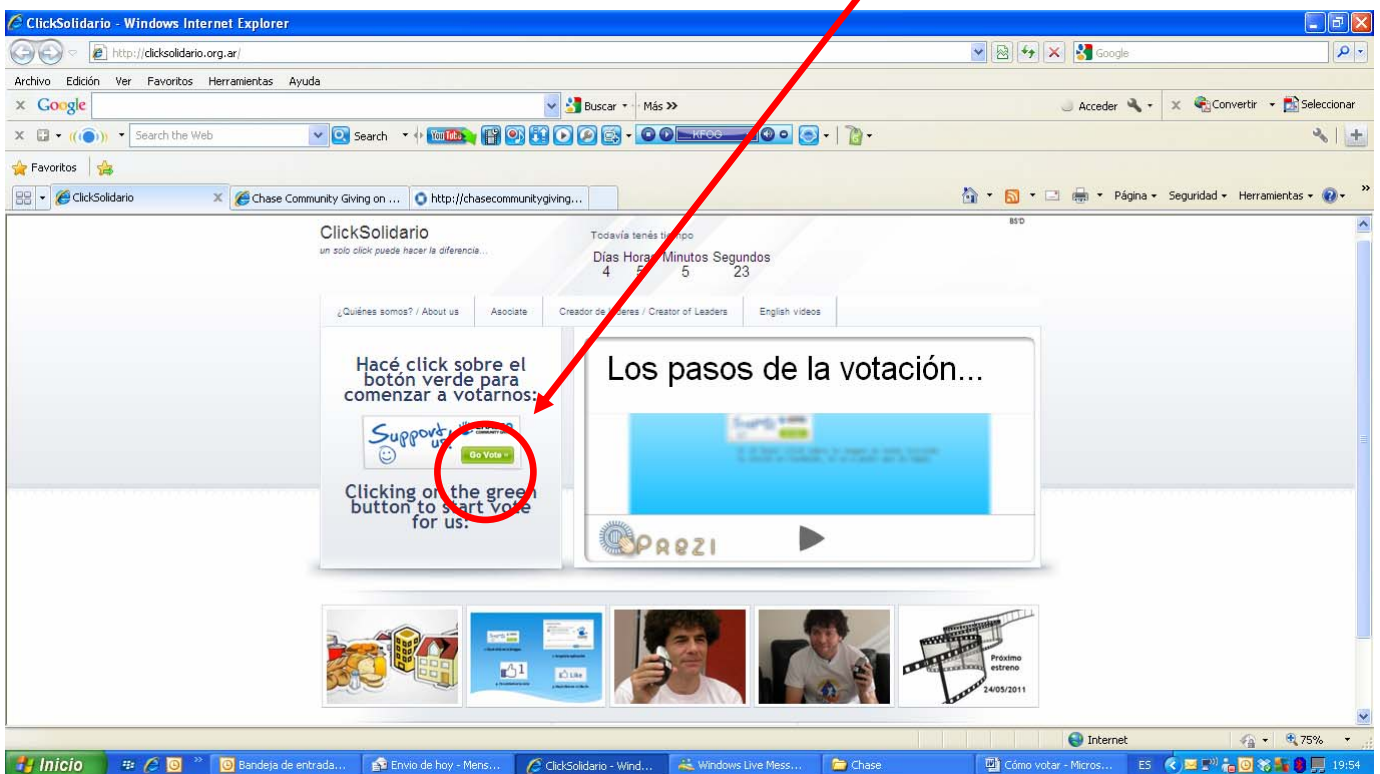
ClickSolidario - Windows Internet Explorer

http://clicksolidario.org.ar/

Google

Archivo Edición Ver Favoritos Herramientas Ayuda

Google Buscar Más »

Acceder Convertir Seleccionar

Search the Web Search KFOG

Favoritos

ClickSolidario

Chase Community Giving on ...

http://chasecommunitygiving...

Página Seguridad Herramientas

BS"D

ClickSolidario
un solo click puede hacer la diferencia...

Todavía tenés tiempo
Días Horas Minutos Segundos
4 5 5 23

¿Quiénes somos? / About us | Asociate | Creador de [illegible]deres / Creator of Leaders | English videos

Hacé click sobre el botón verde para comenzar a votarnos:

Support us

Go Vote

Clicking on the green button to start vote for us!

Los pasos de la votación...

PREZI

1

Like

Próximo estreno
24/05/2011

Internet

75%

Inicio

Bandeja de entrada...

Envio de hoy - Mens...

ClickSolidario - Wind...

Windows Live Mess...

Chase

Cómo votar - Micros...

ES

19:54